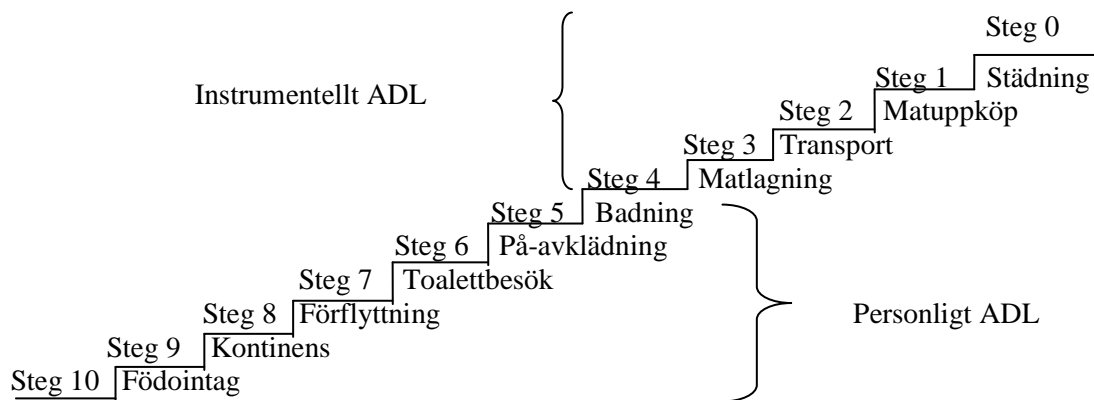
Steg 0

Instrumentellt ADL

Steg 1 Städning

Steg 2 Matuppköp

Steg 3 Transport

Steg 4 Matlagning

Steg 5 Badning

Steg 6 På-avklädning

Steg 7 Toalettbesök

Steg 8 Förflyttning

Steg 9 Kontinens

Steg 10 Födointag

Personligt ADL